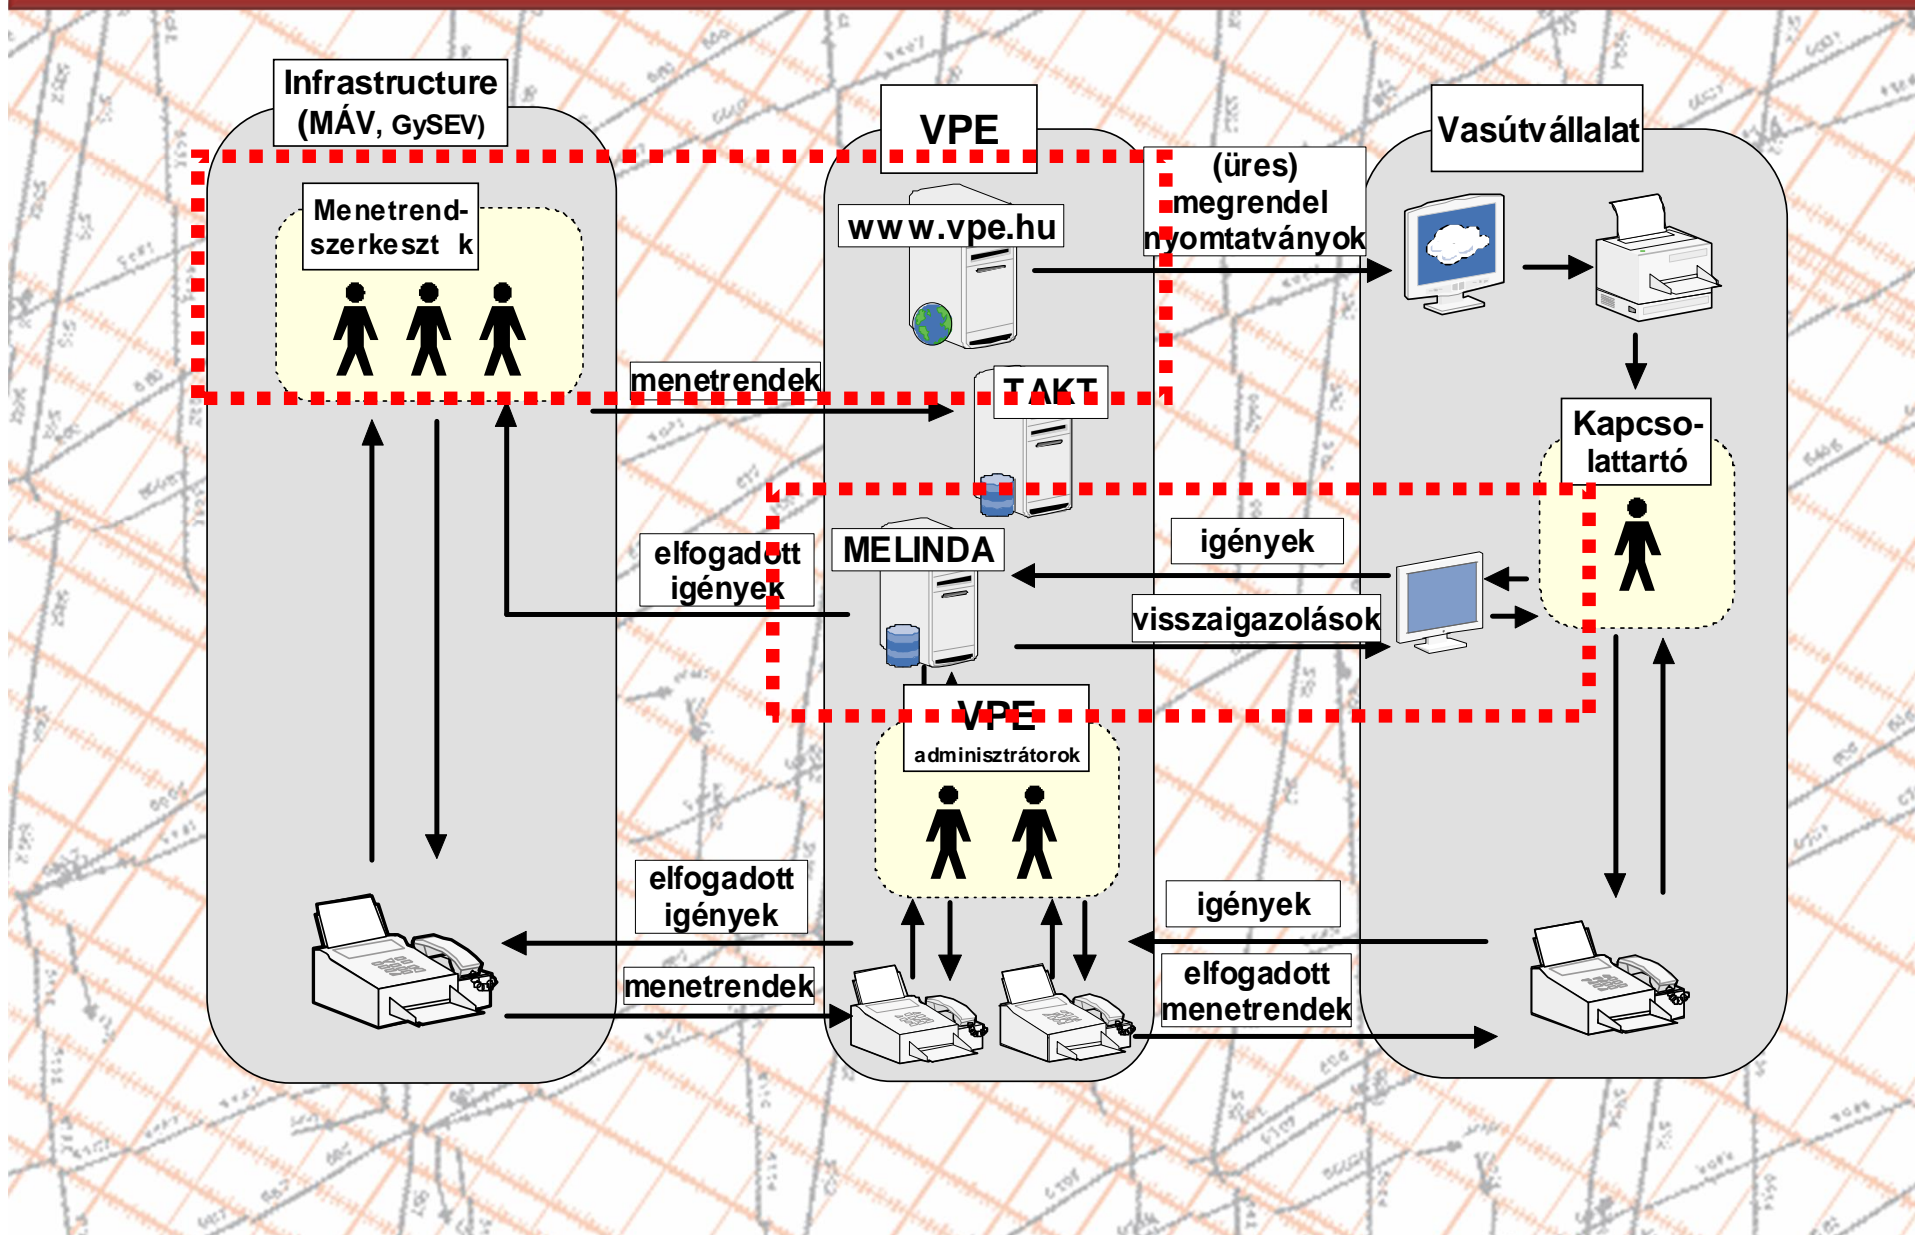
Infrastructure (MÁV, GySEV)

VPE

Vasútvállalat

Menetrend-szerkeszt k

www.vpe.hu

(üres) megrendel nyomtatványok

menetrendek

TAKT

Kapcso-lattartó

elfogadott igények

MELINDA

igények

visszaigazolások

VPE adminisztrátorok

elfogadott igények

igények

menetrendek

elfogadott menetrendek